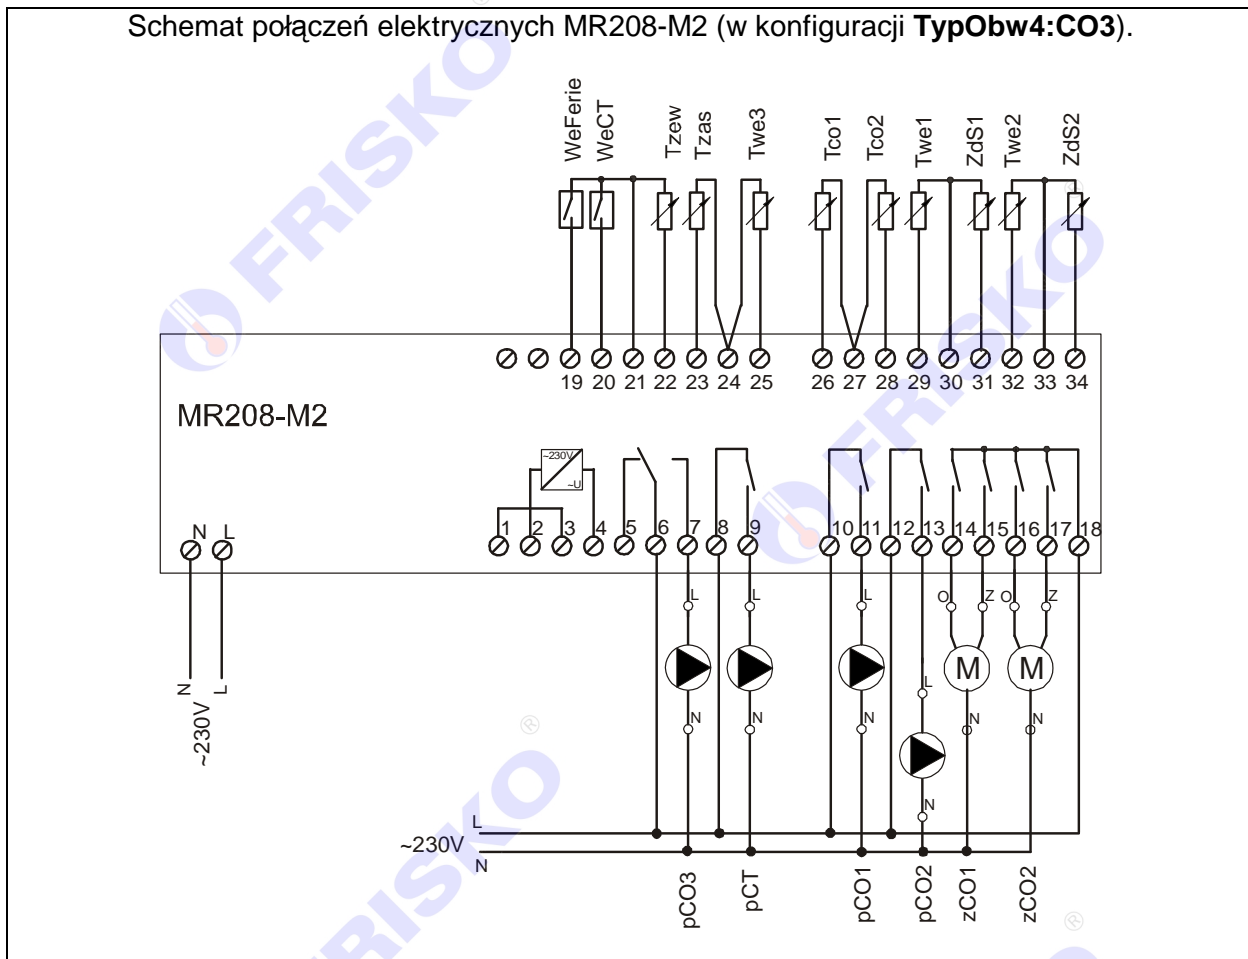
Schemat połączeń elektrycznych MR208-M2 (w konfiguracji **TypObw4:CO3**).

WeFerie WeCT Tzew Tzas Twe3 Tco1 Tco2 Twe1 ZdS1 Twe2 ZdS2

19 20 21 22 23 24 25 26 27 28 29 30 31 32 33 34

MR208-M2

~230V ~U

N L

1 2 3 4 5 6 7 8 9 10 11 12 13 14 15 16 17 18

L L L L O Z O Z

M M

N N N L N N

N

N L
~230V

L
~230V
N

pCO3 pCT pCO1 pCO2 zCO1 zCO2

FRISKO